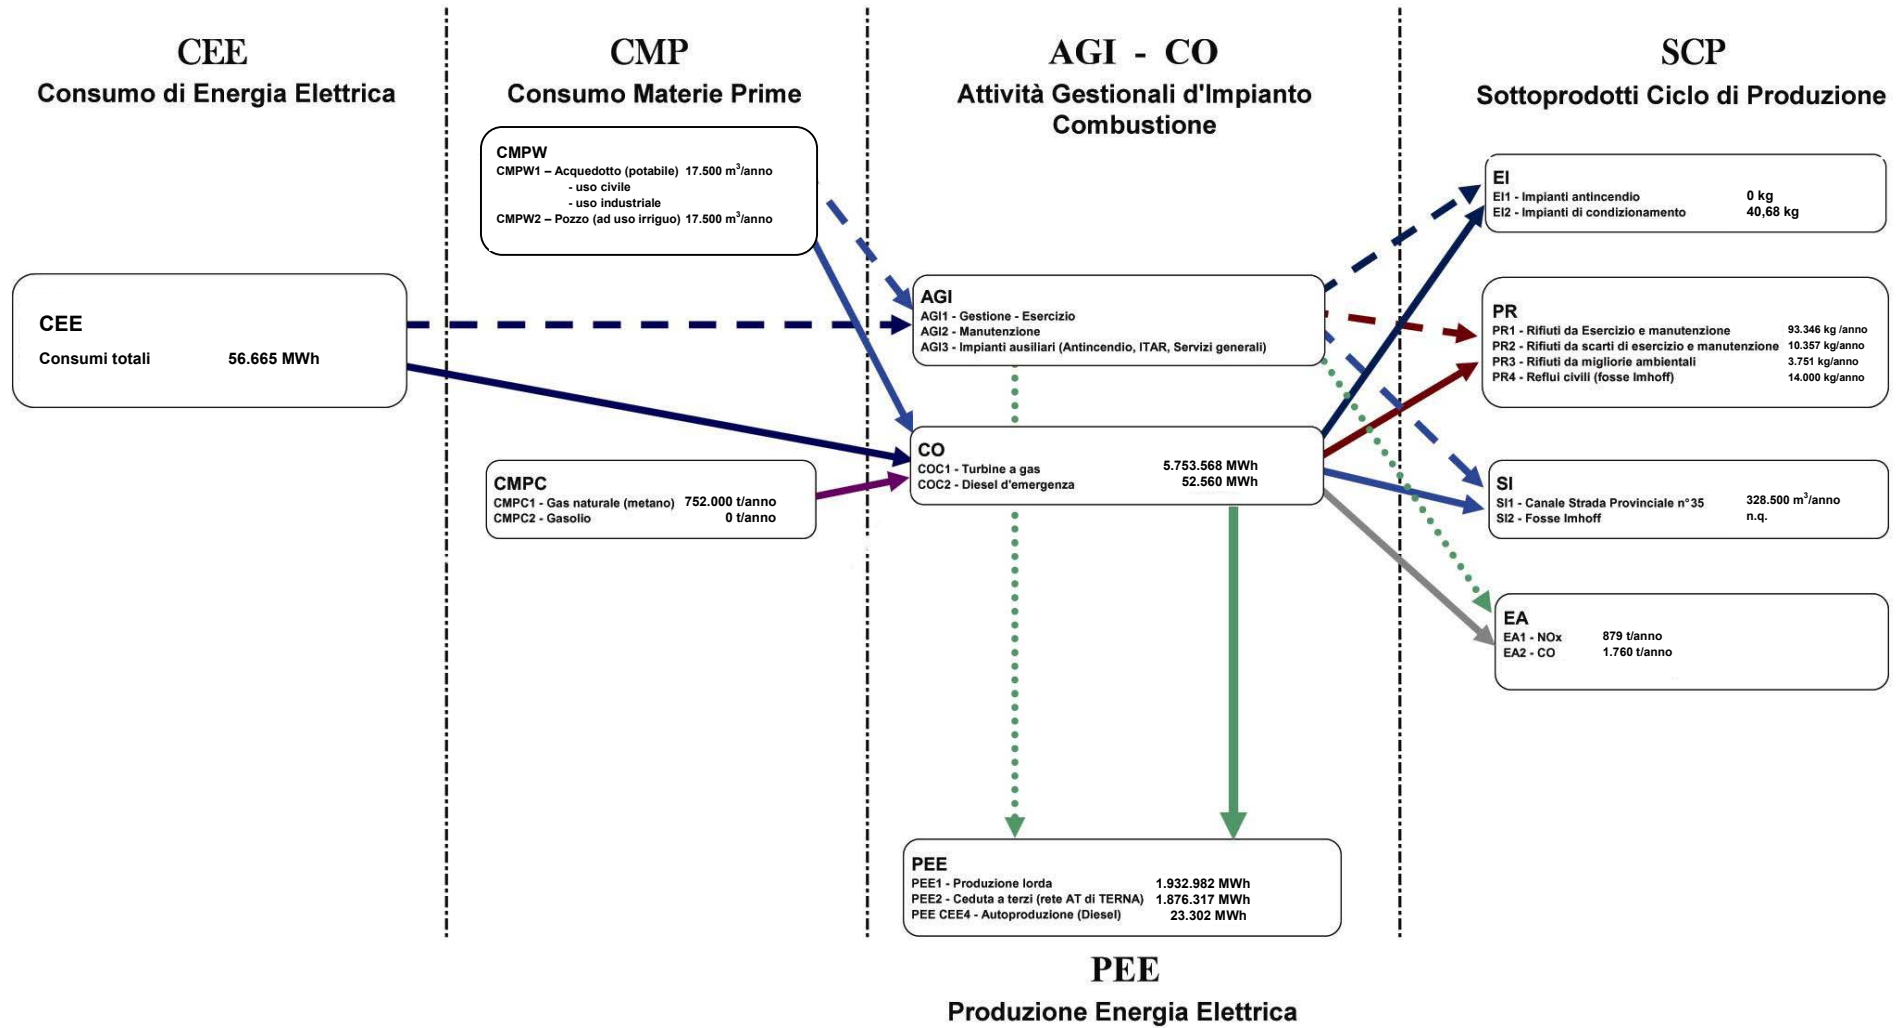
CEE
Consumo di Energia Elettrica

CMP
Consumo Materie Prime

AGI - CO
Attività Gestionali d'Impianto Combustione

SCP
Sottoprodotti Ciclo di Produzione

CMPW
CMPW1 – Acquedotto (potabile) 17.500 m$^3$/anno
- uso civile
- uso industriale
CMPW2 – Pozzo (ad uso irriguo) 17.500 m$^3$/anno

CEE
Consumi totali 56.665 MWh

AGI
AGI1 - Gestione - Esercizio
AGI2 - Manutenzione
AGI3 - Impianti ausiliari (Antincendio, ITAR, Servizi generali)

CO
COC1 - Turbine a gas 5.753.568 MWh
COC2 - Diesel d'emergenza 52.560 MWh

CMPC
CMPC1 - Gas naturale (metano) 752.000 t/anno
CMPC2 - Gasolio 0 t/anno

EI
EI1 - Impianti antincendio 0 kg
EI2 - Impianti di condizionamento 40,68 kg

PR
PR1 - Rifiuti da Esercizio e manutenzione 93.346 kg /anno
PR2 - Rifiuti da scarti di esercizio e manutenzione 10.357 kg/anno
PR3 - Rifiuti da migliorie ambientali 3.751 kg/anno
PR4 - Reflui civili (fosse Imhoff) 14.000 kg/anno

SI
SI1 - Canale Strada Provinciale n°35 328.500 m$^3$/anno
SI2 - Fosse Imhoff n.q.

EA
EA1 - NOx 879 t/anno
EA2 - CO 1.760 t/anno

PEE
PEE1 - Produzione lorda 1.932.982 MWh
PEE2 - Ceduta a terzi (rete AT di TERNA) 1.876.317 MWh
PEE CEE4 - Autoproduzione (Diesel) 23.302 MWh

PEE
Produzione Energia Elettrica